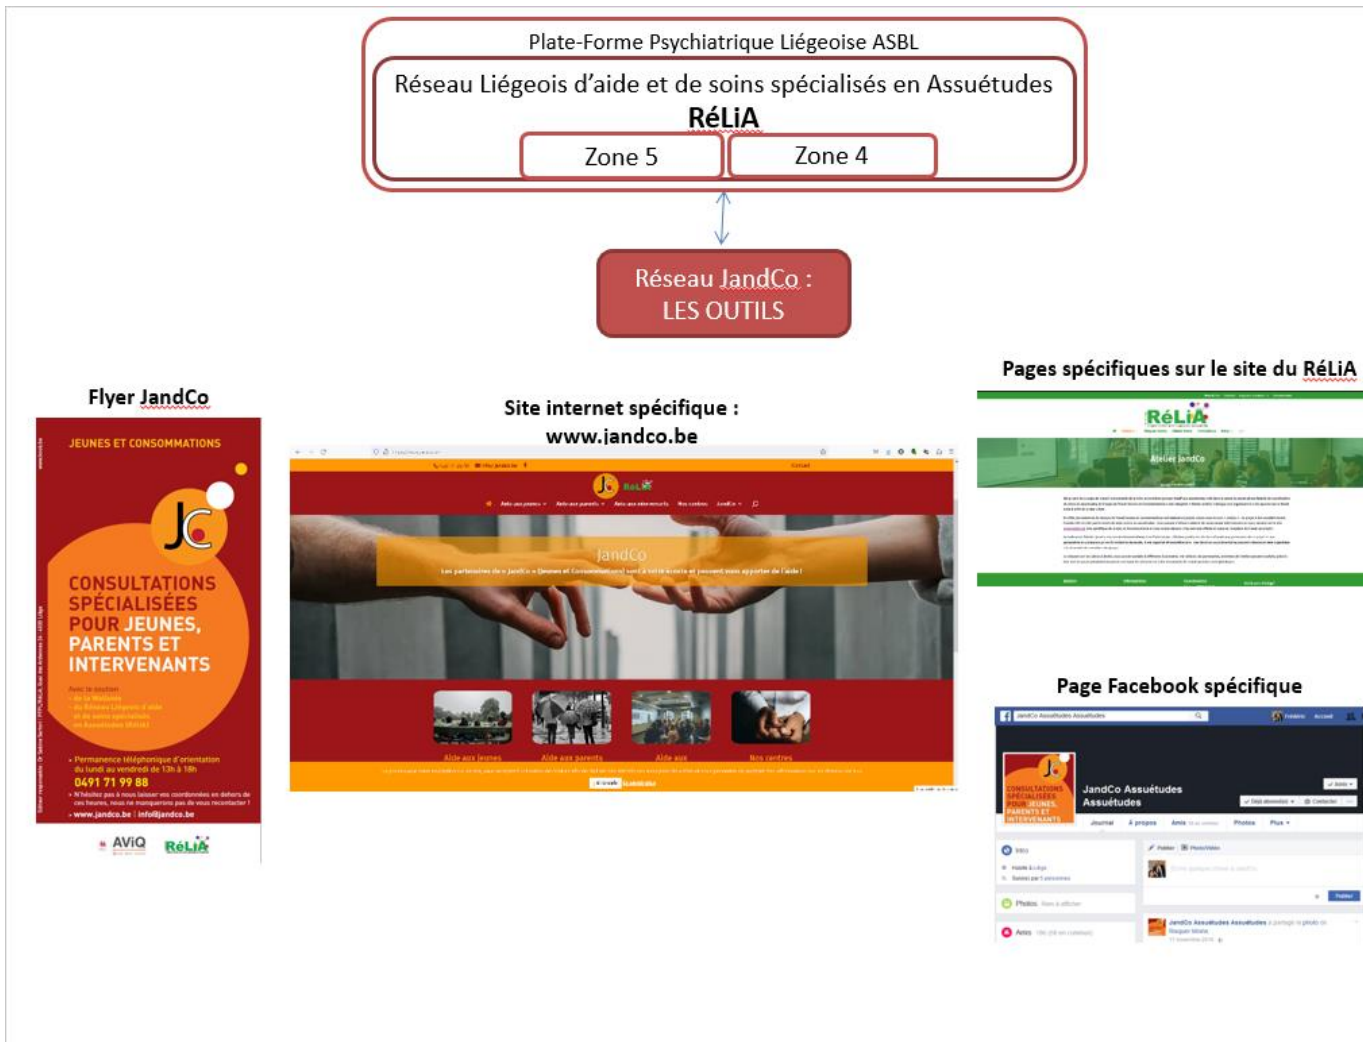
Plate-Forme Psychiatrique Liégeoise ASBL

Réseau Liégeois d'aide et de soins spécialisés en Assuétudes

RéLiA

Zone 5

Zone 4

Réseau JandCo : LES OUTILS

Flyer JandCo

JEUNES ET CONSOMMATIONS

JC

CONSULTATIONS SPÉCIALISÉES POUR JEUNES, PARENTS ET INTERVENANTS

Avec le soutien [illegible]

• Permanence téléphonique d'orientation du lundi au vendredi de 13h à 18h
0491 71 99 88
• N'hésitez pas à nous laisser vos coordonnées en dehors de ces heures, nous ne manquerons pas de vous recontacter !
• www.jandco.be | info@jandco.be

AViQ

RéLiA

Site internet spécifique : www.jandco.be

JC RéLiA

JandCo

Les partenaires de « JandCo » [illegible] sont à votre écoute et peuvent vous apporter de l'aide !

Aide aux jeunes

Aide aux parents

Aide aux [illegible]

Nos centres

Pages spécifiques sur le site du RéLiA

RéLiA

Atelier JandCo

Page Facebook spécifique

JandCo Assuétudes Assuétudes

JandCo Assuétudes Assuétudes

CONSULTATIONS SPÉCIALISÉES POUR JEUNES, PARENTS ET INTERVENANTS

Journal

À propos

Amis

Photos

Plus

Intro

Photos

Amis

Publier